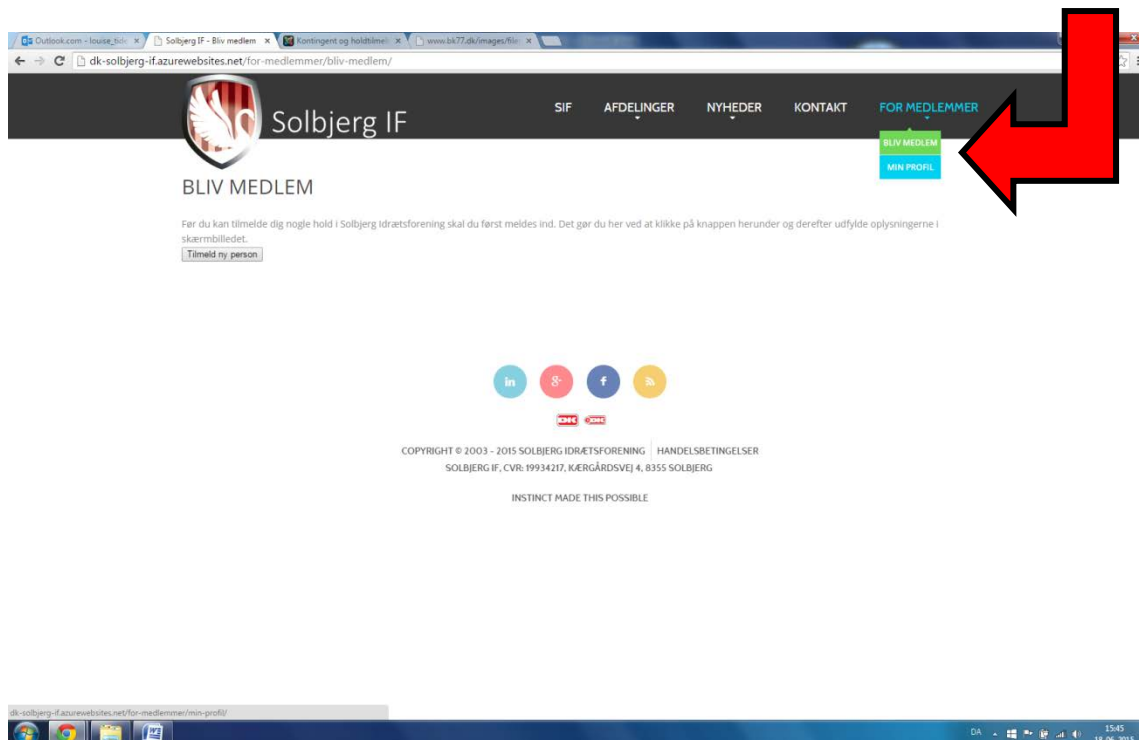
Outlook.com - louise_tid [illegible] ×
Solbjerg IF - Bliv medlem ×
Kontingent og holdtilmeld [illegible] ×
www.bk77.dk/images/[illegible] ×

dk-solbjerg-if.azurewebsites.net/for-medlemmer/bliv-medlem/

Solbjerg IF

SIF
AFDELINGER
NYHEDER
KONTAKT
FOR MEDLEMMER

BLIV MEDLEM
MIN PROFIL

BLIV MEDLEM

Før du kan tilmelde dig nogle hold i Solbjerg Idrætsforening skal du først meldes ind. Det gør du her ved at klikke på knappen herunder og derefter udfylde oplysningerne i skærmbilledet.

Tilmeld ny person

in
g+
f

COPYRIGHT © 2003 - 2015 SOLBJERG IDRÆTSFORENING | HANDELSBETINGELSER
SOLBJERG IF, CVR: 19934217, KÆRGÅRDSVEJ 4, 8355 SOLBJERG

INSTINCT MADE THIS POSSIBLE

dk-solbjerg-if.azurewebsites.net/for-medlemmer/min-profil/

DA
15:45
18-06-2015